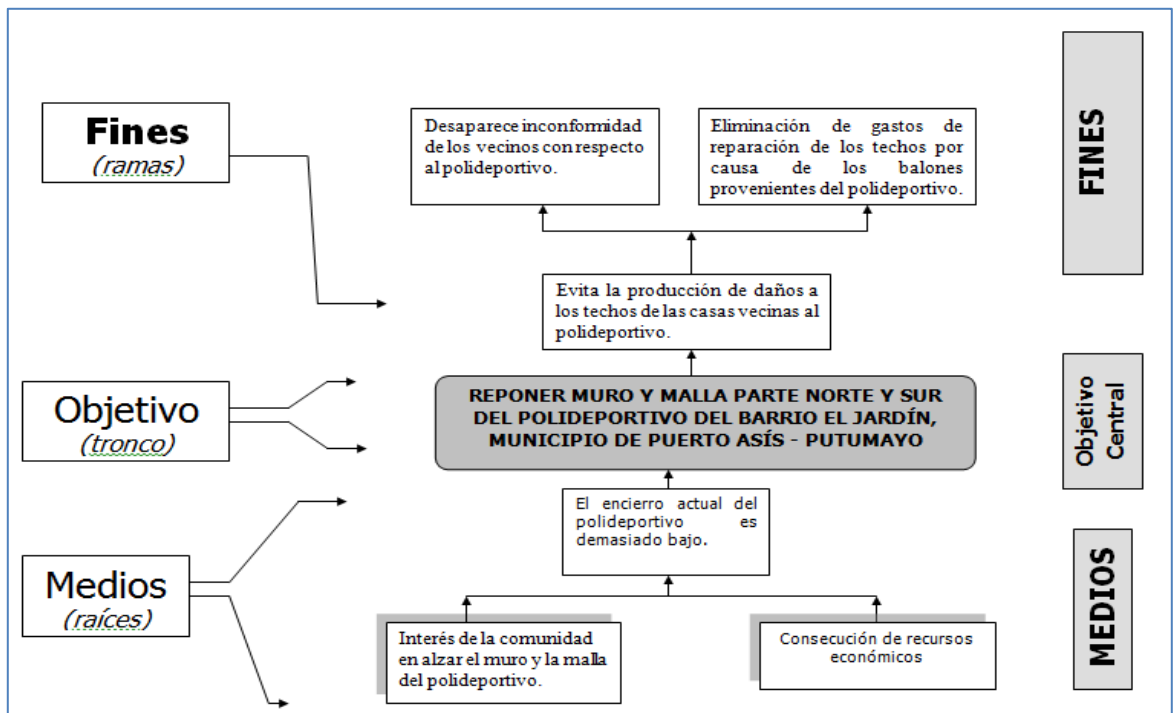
Fines
(ramas)

Desaparece inconformidad de los vecinos con respecto al polideportivo.

Eliminación de gastos de reparación de los techos por causa de los balones provenientes del polideportivo.

FINES

Evita la producción de daños a los techos de las casas vecinas al polideportivo.

Objetivo
(tronco)

REPONER MURO Y MALLA PARTE NORTE Y SUR DEL POLIDEPORTIVO DEL BARRIO EL JARDÍN, MUNICIPIO DE PUERTO ASÍS - PUTUMAYO

Objetivo Central

El encierro actual del polideportivo es demasiado bajo.

Medios
(raíces)

MEDIOS

Interés de la comunidad en alzar el muro y la malla del polideportivo.

Consecución de recursos económicos